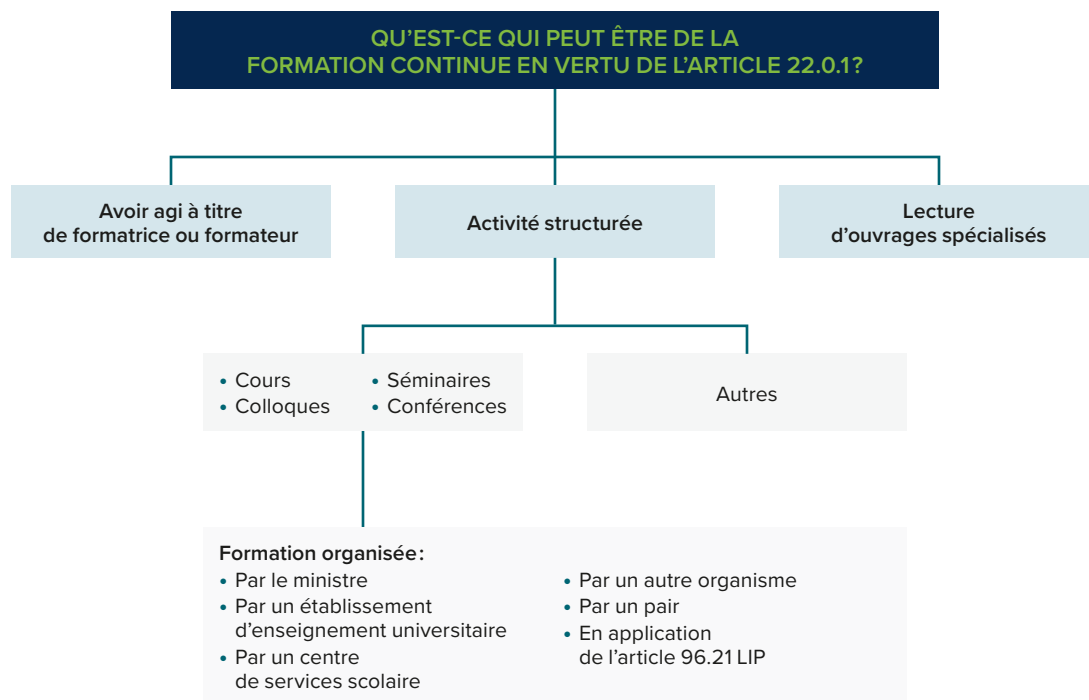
QU'EST-CE QUI PEUT ÊTRE DE LA FORMATION CONTINUE EN VERTU DE L'ARTICLE 22.0.1?

Avoir agi à titre de formatrice ou formateur

Activité structurée

Lecture d'ouvrages spécialisés

• Cours
• Colloques
• Séminaires
• Conférences

Autres

Formation organisée:
• Par le ministre
• Par un établissement d'enseignement universitaire
• Par un centre de services scolaire
• Par un autre organisme
• Par un pair
• En application de l'article 96.21 LIP